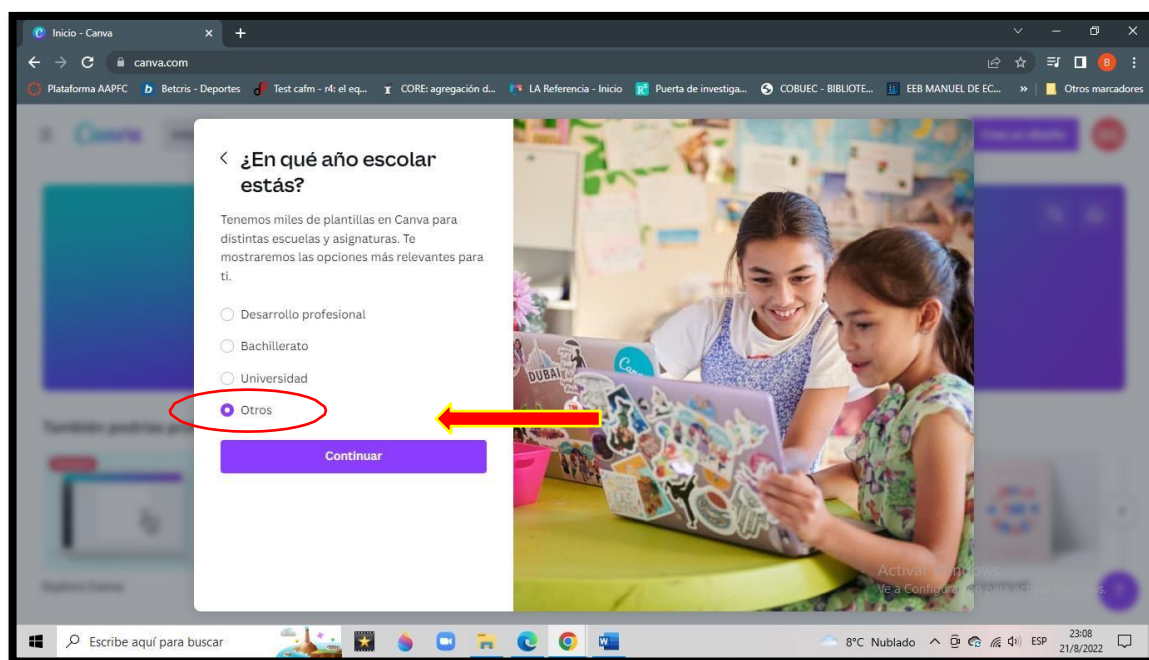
Inicio - Canva
canva.com
Plataforma AAPFC  Betcris - Deportes  Test cafm - r4: el eq...  CORE: agregación d...  LA Referencia - Inicio  Puerta de investiga...  COBUEC - BIBLIOTE...  EEB MANUEL DE EC...  »  Otros marcadores

¿En qué año escolar estás?

Tenemos miles de plantillas en Canva para distintas escuelas y asignaturas. Te mostraremos las opciones más relevantes para ti.

Desarrollo profesional
Bachillerato
Universidad
Otros

Continuar

DUBAI

Activar Windows
Ve a Configuración para activar Windows.

Escribe aquí para buscar
8°C Nublado  ESP  23:08 21/8/2022